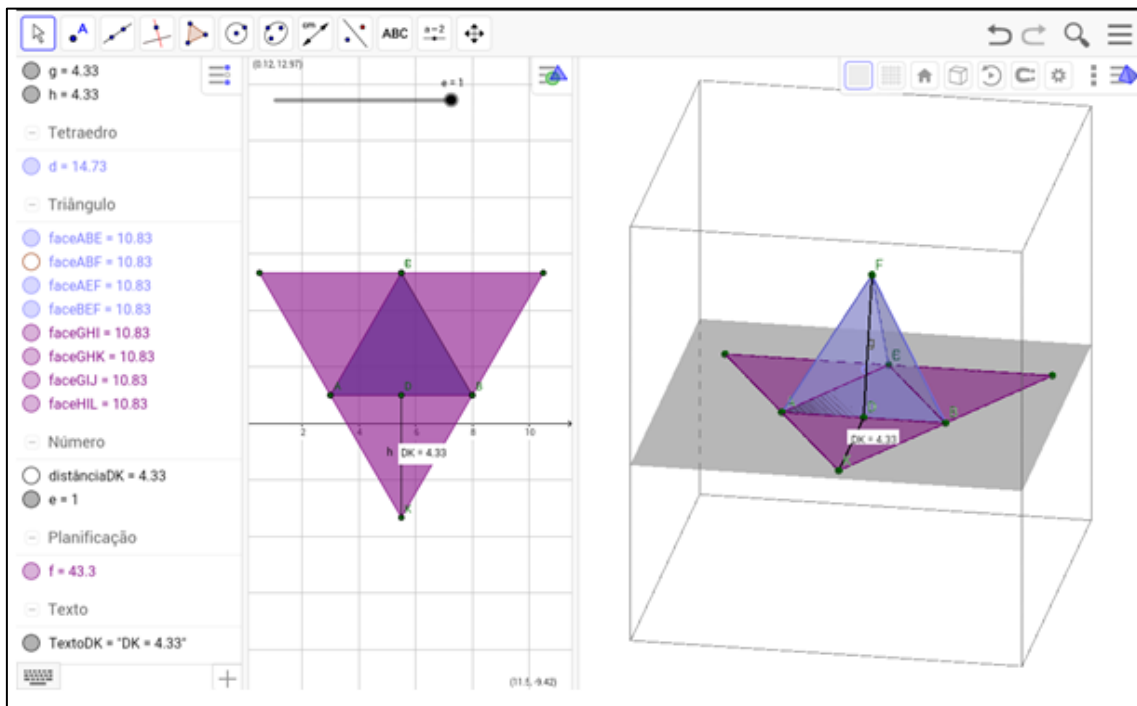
ABC

g = 4.33
h = 4.33
Tetraedro
d = 14.73
Triângulo
faceABE = 10.83
faceABF = 10.83
faceAEF = 10.83
faceBEF = 10.83
faceGHI = 10.83
faceGHK = 10.83
faceGIJ = 10.83
faceHIL = 10.83
Número
distânciaDK = 4.33
e = 1
Planificação
f = 43.3
Texto
TextoDK = "DK = 4.33"

(0.12, 12.97)
e = 1
E
A
D
B
2
4
6
8
10
h
DK = 4.33
K
(11.5, -9.42)

F
g
E
D
B
DK = 4.33